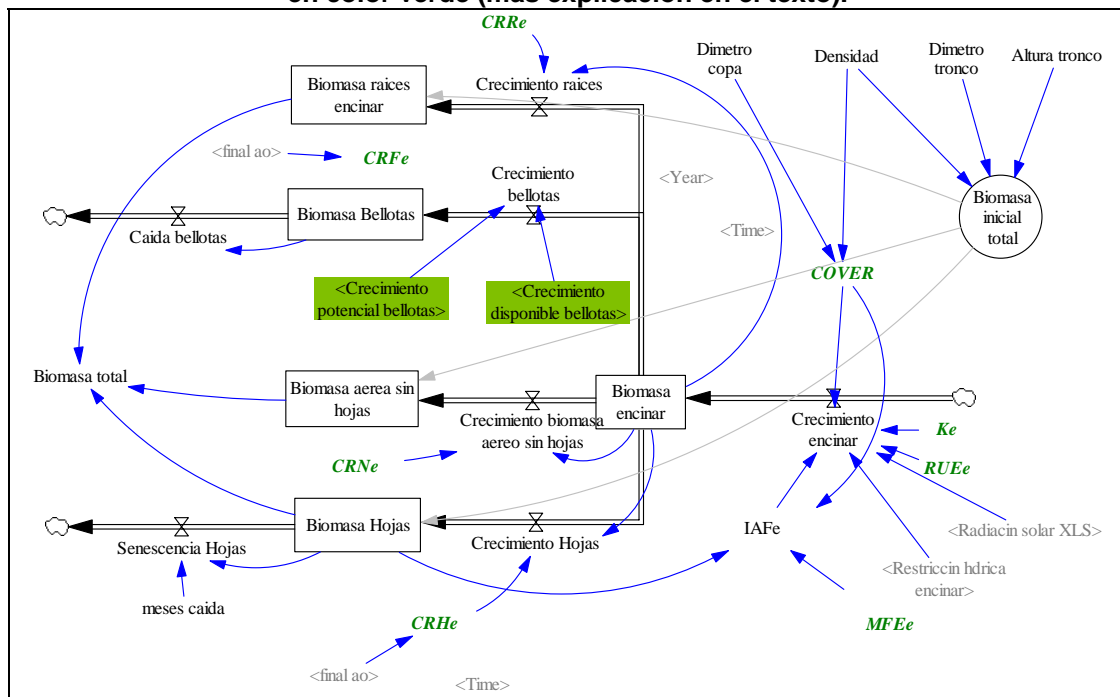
en color verde (más explicación en el texto).

CRRe

Crecimiento raices

Biomasa raices encinar

Dimetro copa

Densidad

Dimetro tronco

Altura tronco

<final ao>

CRFe

Crecimiento bellotas

<Year>

Biomasa Bellotas

Caida bellotas

<Time>

Biomasa inicial total

COVER

<Crecimiento potencial bellotas>

<Crecimiento disponible bellotas>

Biomasa total

Biomasa aerea sin hojas

Biomasa encinar

Crecimiento biomasa aereo sin hojas

Crecimiento encinar

Ke

RUEe

CRNe

Biomasa Hojas

Senescencia Hojas

Crecimiento Hojas

IAFe

<Radiacin solar XLS>

<Restriccin hdrica encinar>

meses caida

CRHe

MFEe

<final ao>

<Time>